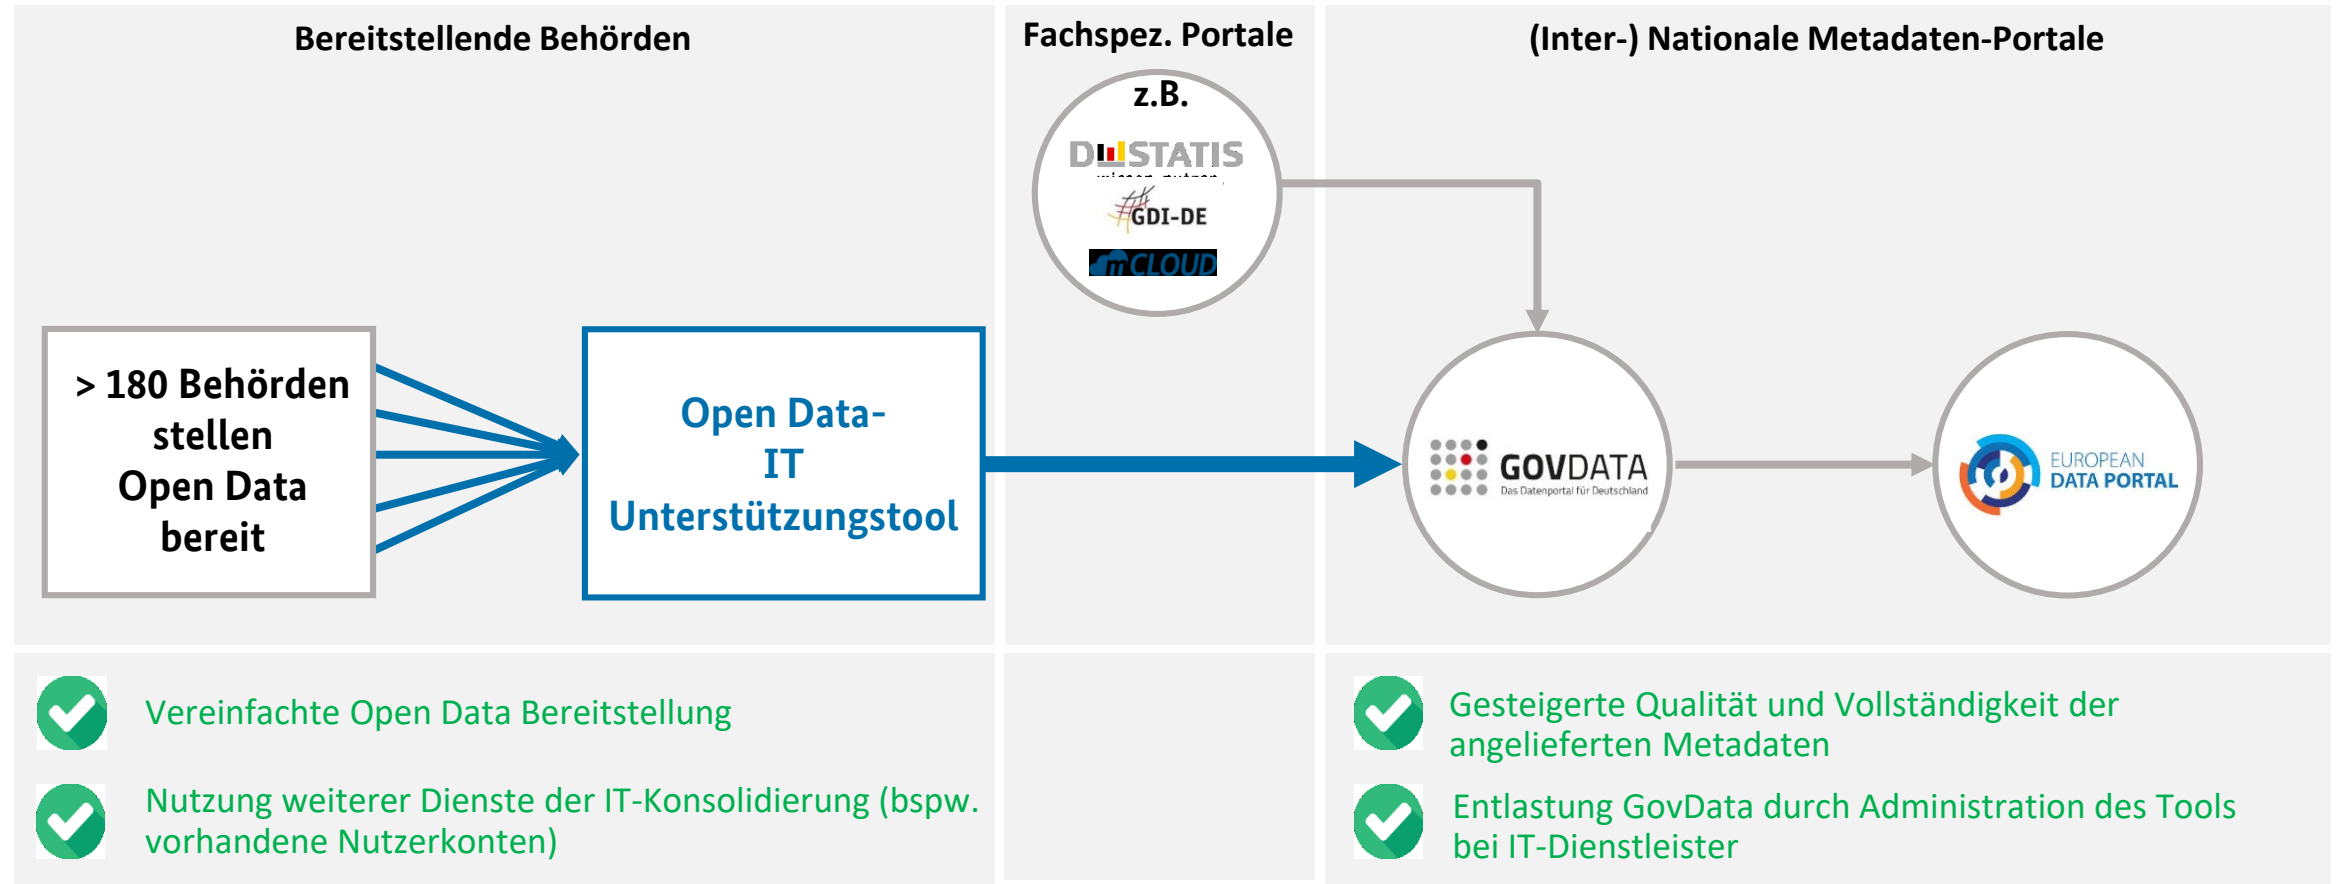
Bereitstellende Behörden

Fachspez. Portale

(Inter-) Nationale Metadaten-Portale

z.B.

DESTATIS

GDI-DE

mCLOUD

> 180 Behörden stellen Open Data bereit

Open Data-IT Unterstützungstool

GOVDATA
Das Datenportal für Deutschland

EUROPEAN DATA PORTAL

Vereinfachte Open Data Bereitstellung

Nutzung weiterer Dienste der IT-Konsolidierung (bspw. vorhandene Nutzerkonten)

Gesteigerte Qualität und Vollständigkeit der angelieferten Metadaten

Entlastung GovData durch Administration des Tools bei IT-Dienstleister